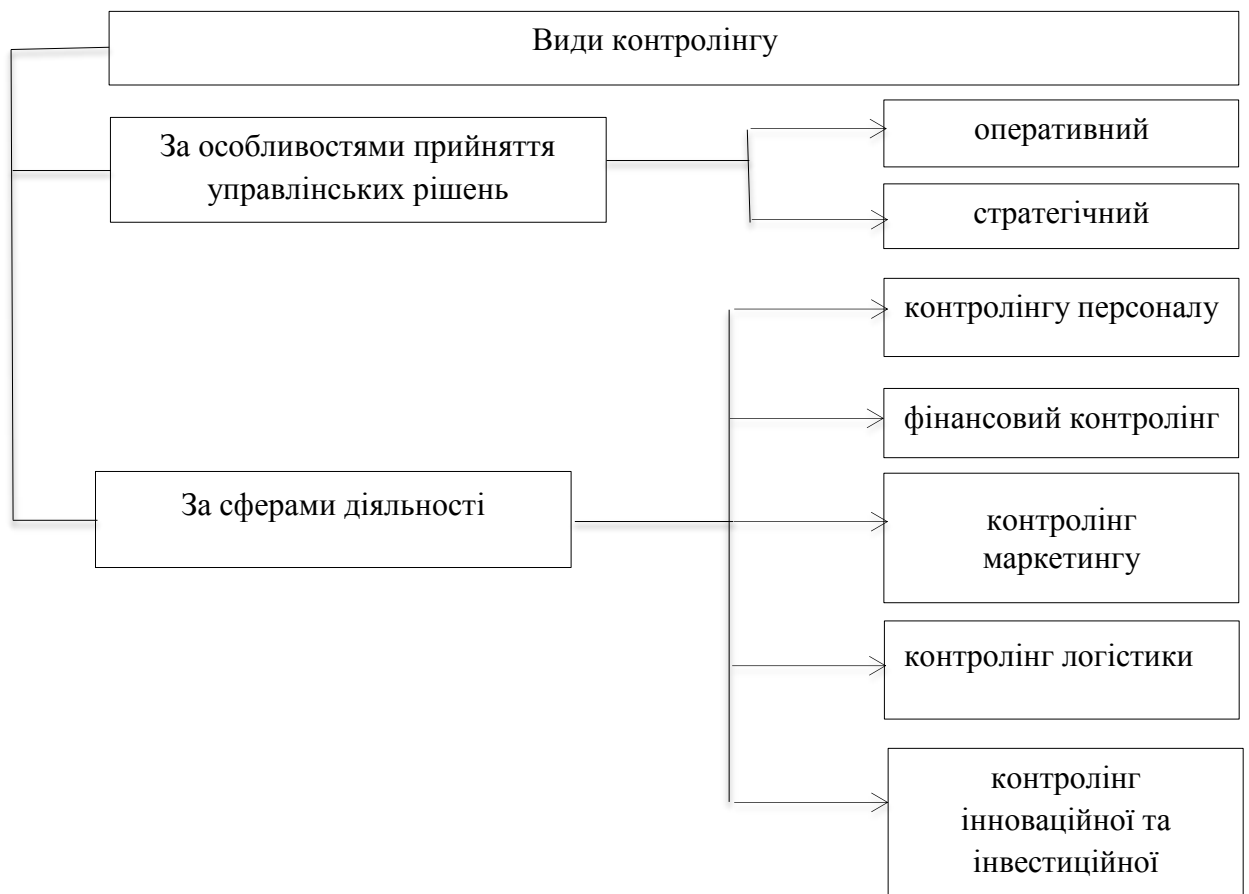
Види контролінгу

За особливостями прийняття управлінських рішень

оперативний

стратегічний

За сферами діяльності

контролінгу персоналу

фінансовий контролінг

контролінг маркетингу

контролінг логістики

контролінг інноваційної та інвестиційної